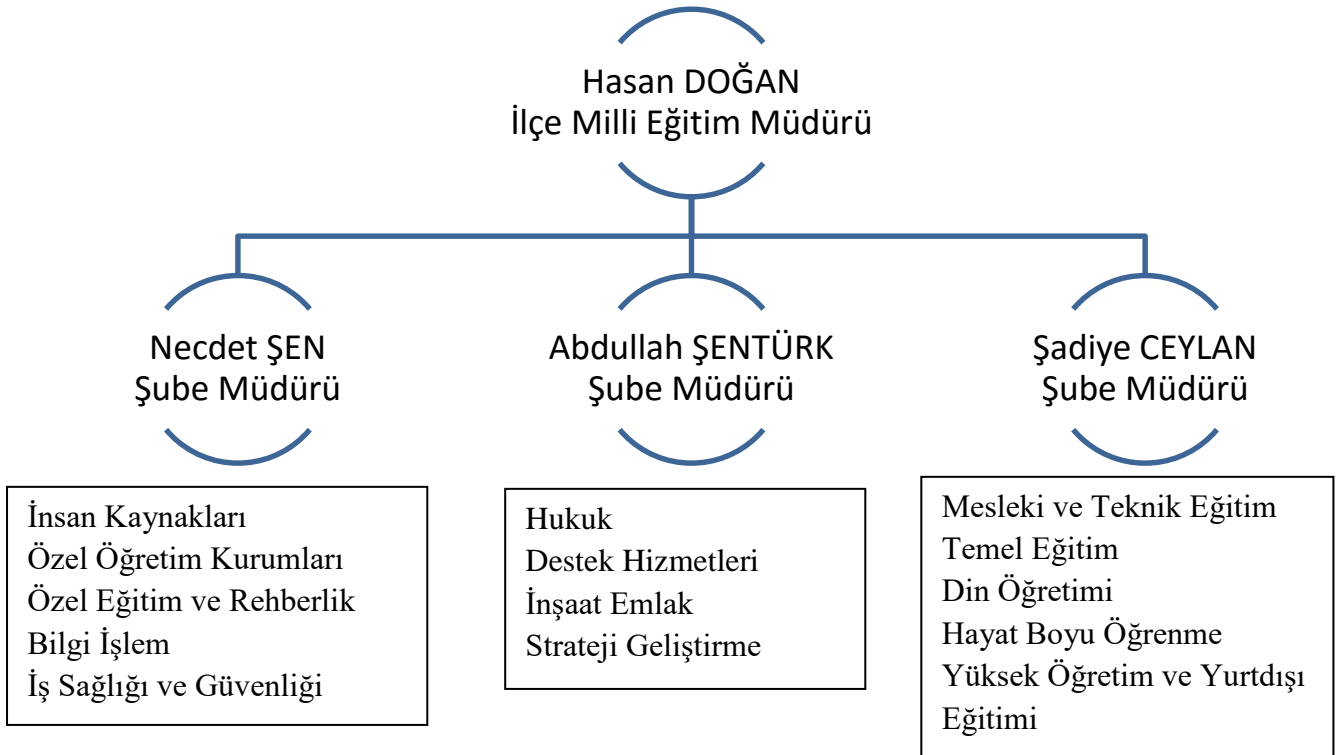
Hasan DOĞAN
İlçe Milli Eğitim Müdürü

Necdet ŞEN
Şube Müdürü

Abdullah ŞENTÜRK
Şube Müdürü

Şadiye CEYLAN
Şube Müdürü

İnsan Kaynakları
Özel Öğretim Kurumları
Özel Eğitim ve Rehberlik
Bilgi İşlem
İş Sağlığı ve Güvenliği

Hukuk
Destek Hizmetleri
İnşaat Emlak
Strateji Geliştirme

Mesleki ve Teknik Eğitim
Temel Eğitim
Din Öğretimi
Hayat Boyu Öğrenme
Yüksek Öğretim ve Yurtdışı Eğitimi